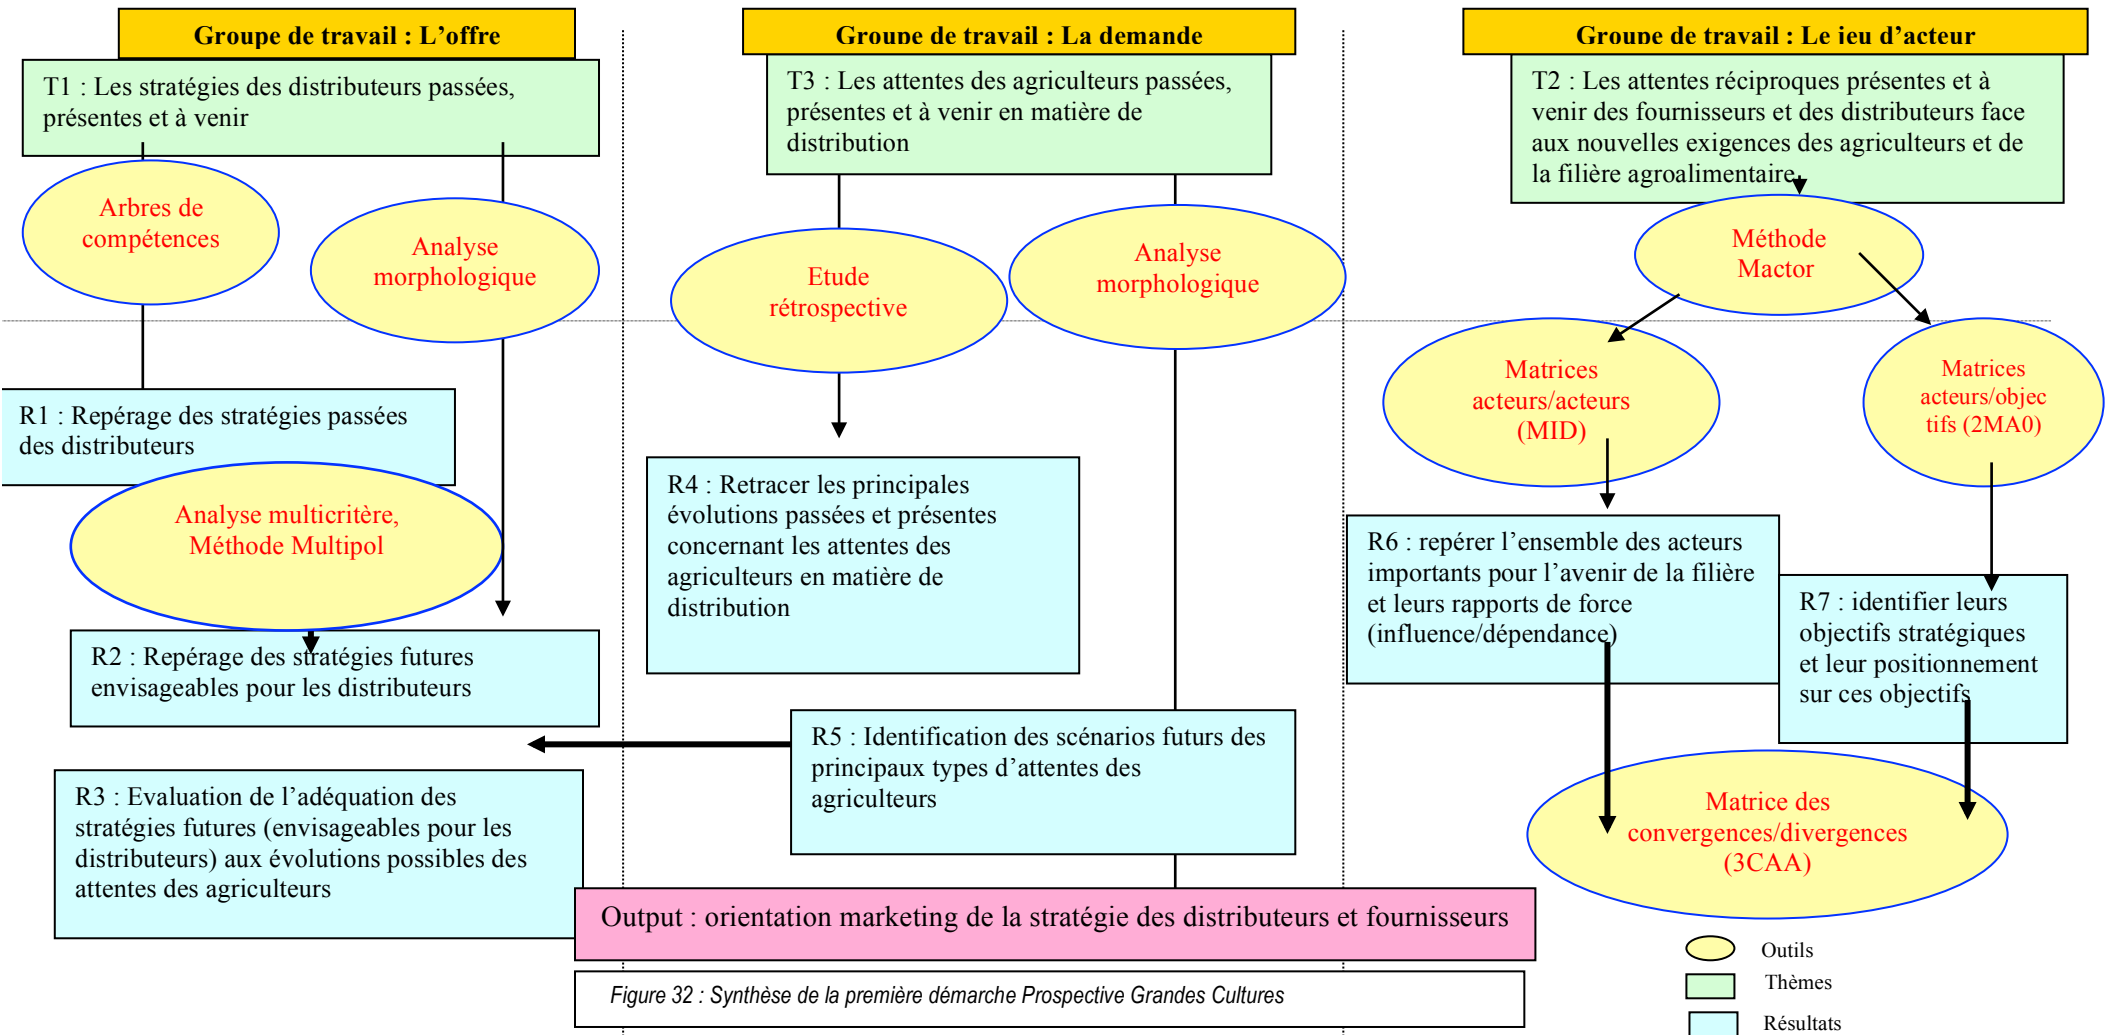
Groupe de travail : L'offre

T1 : Les stratégies des distributeurs passées, présentes et à venir

Arbres de compétences

Analyse morphologique

R1 : Repérage des stratégies passées des distributeurs

Analyse multicritère, Méthode Multipol

R2 : Repérage des stratégies futures envisageables pour les distributeurs

R3 : Evaluation de l'adéquation des stratégies futures (envisageables pour les distributeurs) aux évolutions possibles des attentes des agriculteurs

Groupe de travail : La demande

T3 : Les attentes des agriculteurs passées, présentes et à venir en matière de distribution

Etude rétrospective

Analyse morphologique

R4 : Retracer les principales évolutions passées et présentes concernant les attentes des agriculteurs en matière de distribution

R5 : Identification des scénarios futurs des principaux types d'attentes des agriculteurs

Groupe de travail : Le jeu d'acteur

T2 : Les attentes réciproques présentes et à venir des fournisseurs et des distributeurs face aux nouvelles exigences des agriculteurs et de la filière agroalimentaire

Méthode Mactor

Matrices acteurs/acteurs (MID)

Matrices acteurs/objectifs (2MA0)

R6 : repérer l'ensemble des acteurs importants pour l'avenir de la filière et leurs rapports de force (influence/dépendance)

R7 : identifier leurs objectifs stratégiques et leur positionnement sur ces objectifs

Matrice des convergences/divergences (3CAA)

Output : orientation marketing de la stratégie des distributeurs et fournisseurs

Figure 32 : Synthèse de la première démarche Prospective Grandes Cultures

Outils
Thèmes
Résultats